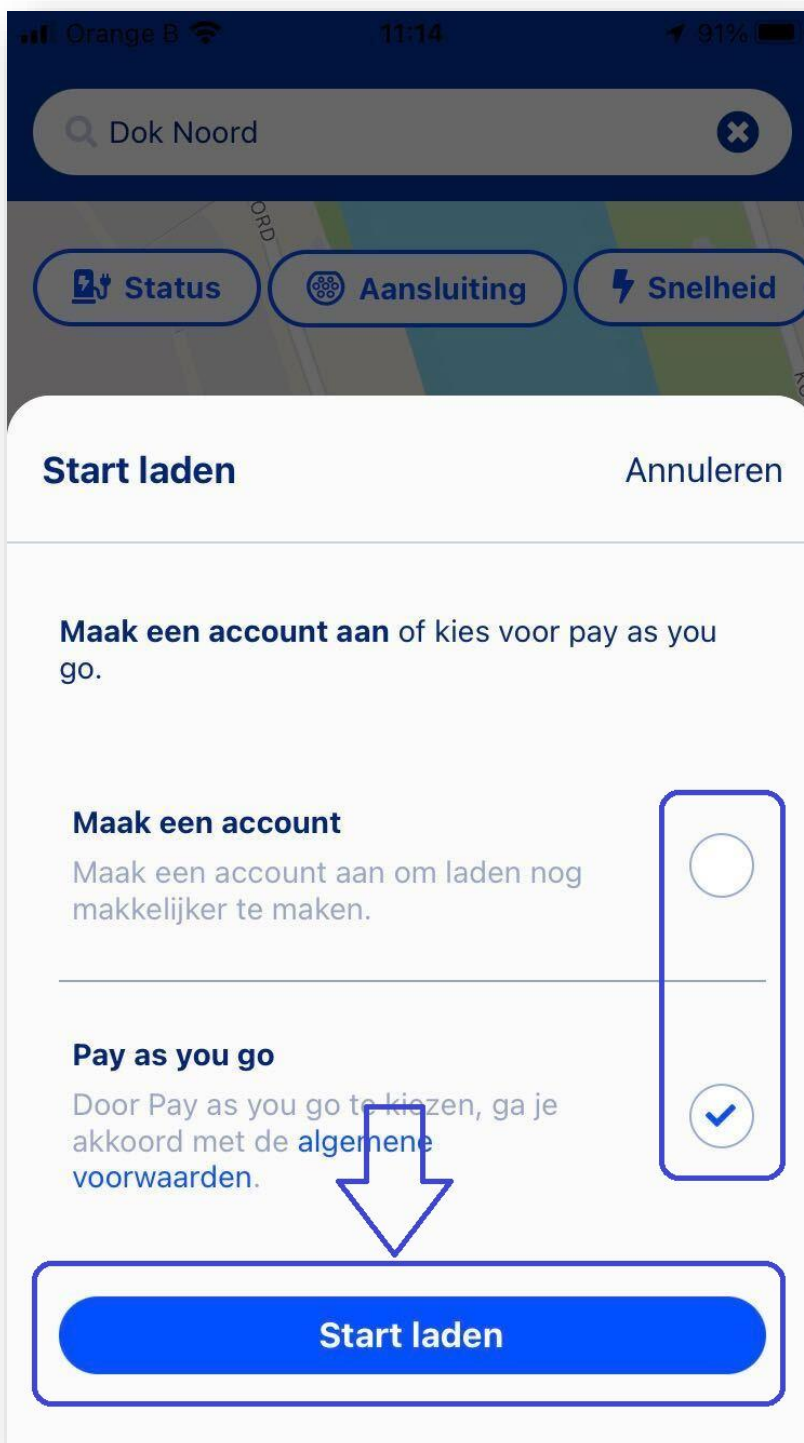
Orange B 11:14 91%

Dok Noord

ORD

Status

Aansluiting

Snelheid

Start laden

Annuleren

**Maak een account aan** of kies voor pay as you go.

Maak een account

Maak een account aan om laden nog makkelijker te maken.

Pay as you go

Door Pay as you go te kiezen, ga je akkoord met de algemene voorwaarden.

Start laden